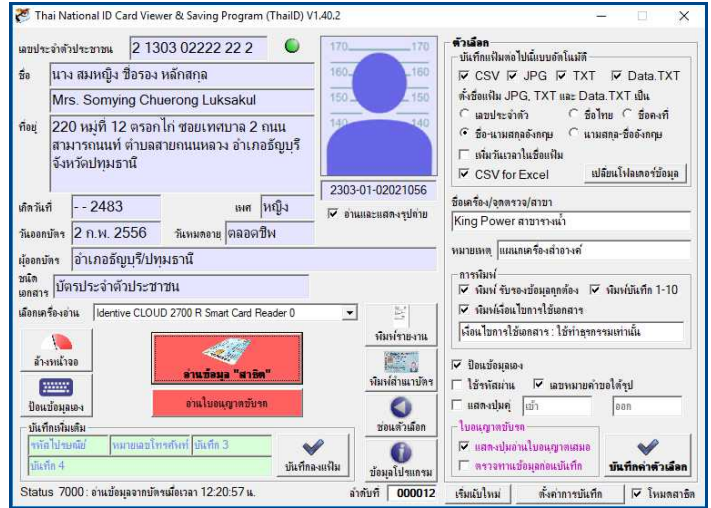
Thai National ID Card Viewer & Saving Program (ThaiID) V1.40.2

เลขประจำตัวประชาชน 2 1303 02222 22 2
ชื่อ นาง สมหญิง ชื่อรอง หลักสกุล
Mrs. Somying Chuerong Luksakul
ที่อยู่ 220 หมู่ที่ 12 ตรอกไก่ ซอยเทศบาล 2 ถนนสามารถนนท์ ตำบลสายถนนหลวง อำเภอธัญบุรี จังหวัดปทุมธานี
เกิดวันที่ - - 2483
เพศ หญิง
วันออกบัตร 2 ก.พ. 2556
วันหมดอายุ ตลอดชีพ
ผู้ออกบัตร อำเภอธัญบุรี/ปทุมธานี
ชนิดเอกสาร บัตรประจำตัวประชาชน
170 160 150 140
2303-01-02021056
อ่านและแสดงรูปถ่าย
เลือกเครื่องอ่าน Identive CLOUD 2700 R Smart Card Reader 0
ล้างหน้าจอ
อ่านข้อมูล "สาธิต"
ป้อนข้อมูลเอง
อ่านใบอนุญาตขับรถ
พิมพ์รายงาน
พิมพ์สำเนาบัตร
ซ่อนตัวเลือก
ข้อมูลโปรแกรม
บันทึกเพิ่มเติม
รหัสไปรษณีย์ หมายเลขโทรศัพท์ บันทึก 3
บันทึก 4
บันทึกลงแฟ้ม

ตัวเลือก
บันทึกแฟ้มต่อไปนี้แบบอัตโนมัติ
CSV JPG TXT Data.TXT
ตั้งชื่อแฟ้ม JPG, TXT และ Data.TXT เป็น
เลขประจำตัว ชื่อไทย ชื่ออังกฤษ
ชื่อ-นามสกุลอังกฤษ นามสกุล-ชื่ออังกฤษ
เพิ่มวันเวลาในชื่อแฟ้ม
CSV for Excel
เปลี่ยนโฟลเดอร์ข้อมูล
ชื่อเครื่อง/จุดตรวจ/สาขา
King Power สาขารางน้ำ
หมายเหตุ แผนกเครื่องสำอางค์
การพิมพ์
พิมพ์ รับรองข้อมูลถูกต้อง พิมพ์บันทึก 1-10
พิมพ์เงื่อนไขการใช้เอกสาร
เงื่อนไขการใช้เอกสาร : ใช้ทำธุรกรรมเท่านั้น
ป้อนข้อมูลเอง
ใช้ราชัสนาม เลขหมายด้วยใต้รูป
แสดงปุ่มคู่ เข้า ออก
ใบอนุญาตขับรถ
แสดงปุ่มอ่านใบอนุญาตเสมอ
ตรวจหาการข้อมูลก่อนบันทึก
บันทึกค่าตัวเลือก

Status 7000 : อ่านข้อมูลจากบัตรเมื่อเวลา 12:20:57 น.
ลำดับที่ 000012
เริ่มนับใหม่
ตั้งค่าการบันทึก
โหมดสาธิต